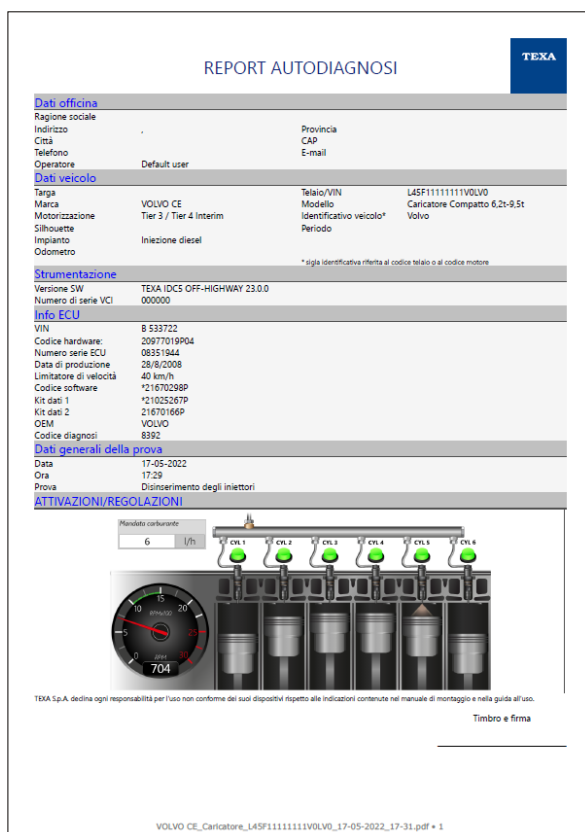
REPORT AUTODIAGNOSI

TEXA

Dati officina

Ragione sociale
Indirizzo ,
Città
Telefono
Operatore Default user

Provincia
CAP
E-mail

Dati veicolo

Targa
Marca VOLVO CE
Motorizzazione Tier 3 / Tier 4 Interim
Silhouette
Impianto Iniezione diesel
Odometro

Telaio/VIN L45F11111111V0LV0
Modello Caricatore Compatto 6,2t-9,5t
Identificativo veicolo* Volvo
Periodo

* sigla identificativa riferita al codice telaio o al codice motore

Strumentazione

Versione SW TEXA IDC5 OFF-HIGHWAY 23.0.0
Numero di serie VCI 000000

Info ECU

VIN B 533722
Codice hardware: 20977019P04
Numero serie ECU 08351944
Data di produzione 28/8/2008
Limitatore di velocità 40 km/h
Codice software *21670298P
Kit dati 1 *21025267P
Kit dati 2 21670166P
OEM VOLVO
Codice diagnosi 8392

Dati generali della prova

Data 17-05-2022
Ora 17:29
Prova Disinserimento degli iniettori

ATTIVAZIONI/REGOLAZIONI

Mandata carburante
6 l/h

CYL 1 CYL 2 CYL 3 CYL 4 CYL 5 CYL 6

0 5 10 15 20 25 RPMx100
RPM
704

TEXA S.p.A. declina ogni responsabilità per l'uso non conforme dei suoi dispositivi rispetto alle indicazioni contenute nel manuale di montaggio e nella guida all'uso.

Timbro e firma

VOLVO CE_Caricatore_L45F11111111V0LV0_17-05-2022_17-31.pdf • 1